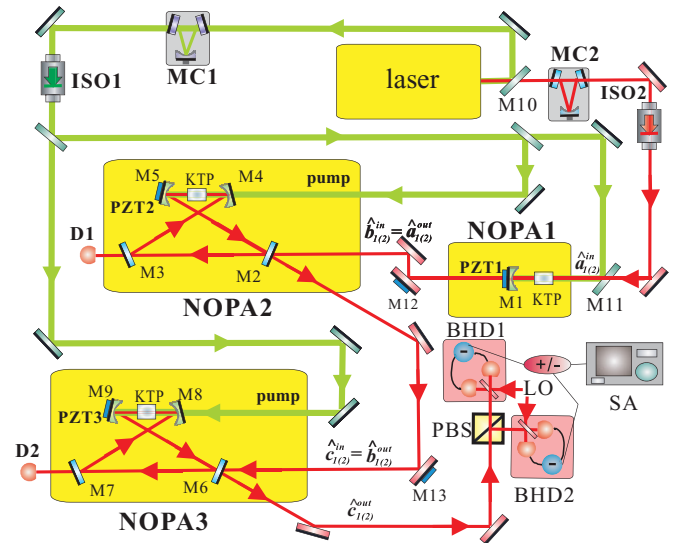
MC1
ISO1
laser
MC2
M10
ISO2
M5
KTP
M4
pump
PZT2
$\hat{b}^{in}_{1(2)} = \hat{a}^{out}_{1(2)}$
NOPA1
D1
M3
M2
$\hat{a}^{in}_{1(2)}$
PZT1
M1
KTP
M11
M12
NOPA2
BHD1
+/-
LO
SA
M9
KTP
M8
PZT3
pump
PBS
$\hat{c}^{in}_{1(2)} = \hat{b}^{out}_{1(2)}$
D2
M7
M6
M13
BHD2
$\hat{c}^{out}_{1(2)}$
NOPA3